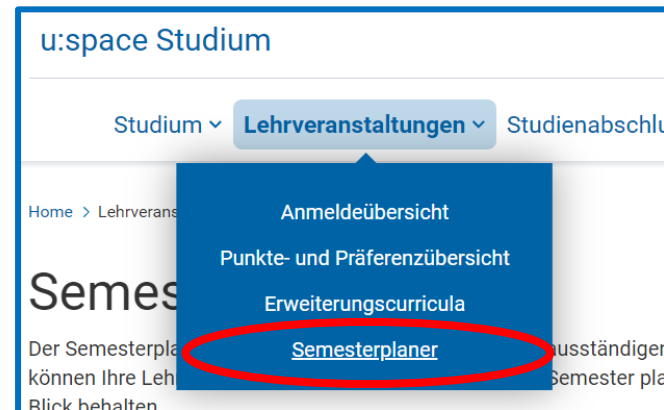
u:space Studium

Studium ⌄ Lehrveranstaltungen ⌄ Studienabschlu

Home > Lehrverans

Anmeldeübersicht
Punkte- und Präferenzübersicht
Erweiterungscurricula
Semesterplaner

Semes

Der Semesterpla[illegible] ausständiger können Ihre Leh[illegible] Semester pla Blick behalten